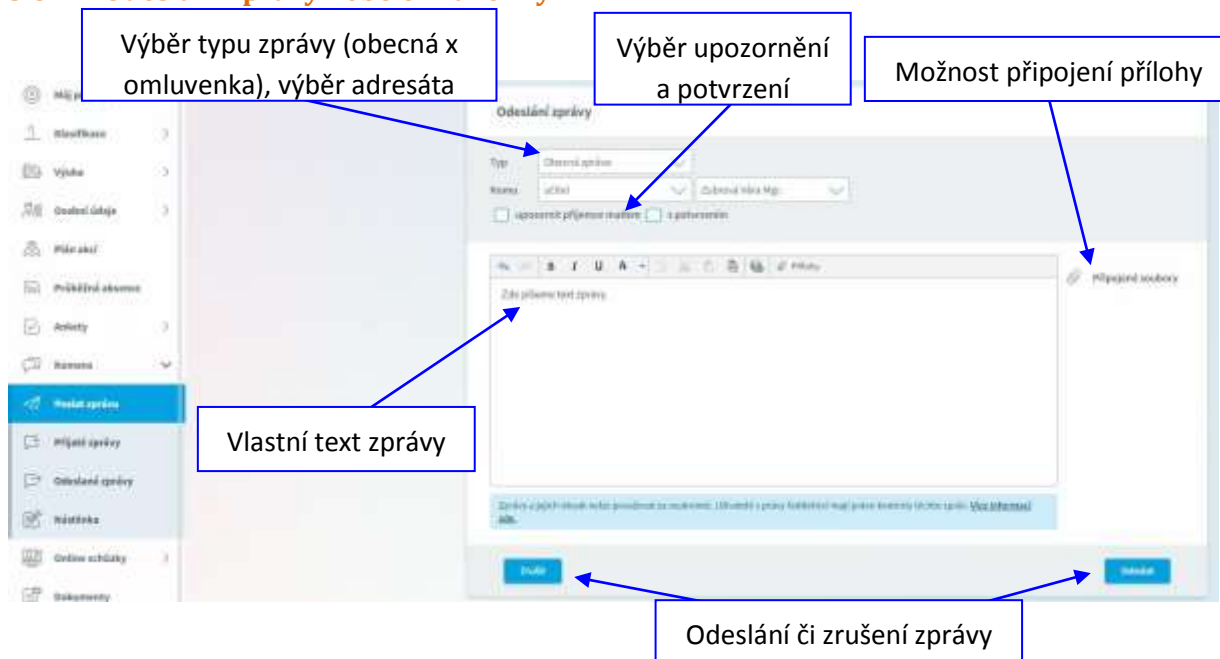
Výběr typu zprávy (obecná x omluvenka), výběr adresáta

Výběr upozornění a potvrzení

Možnost připojení přílohy

Můj p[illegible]

Klasifikace

Výuka

Osobní údaje

Plán akcí

Průkazní absence

Ankety

Komens

Poslat zprávu

Přijaté zprávy

Odeslané zprávy

Nástěnka

Online schůzky

Dokumenty

Odeslání zprávy

Typ Obecná zpráva

Komu učitel Dubová Věra Mgr.

upozornit příjemce mailem s potvrzením

Přílohy

Připojené soubory

Zde pište text zprávy

Vlastní text zprávy

Zprávy a jejich obsah nelze považovat za soukromé. Uživatelé s právy Rodičovský mají právo kontroly těchto zpráv. Více informací zde.

Zrušit

Odeslat

Odeslání či zrušení zprávy